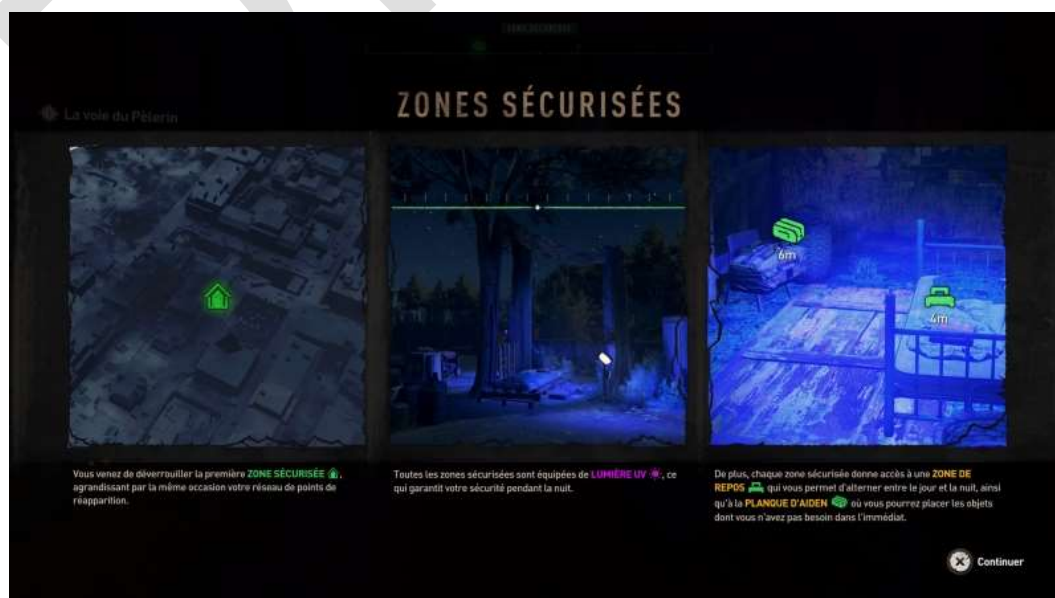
ZONES SÉCURISÉES

La voie du Pèlerin

ZONES SÉCURISÉES

6m

4m

Vous venez de déverrouiller la première ZONE SÉCURISÉE, agrandissant par la même occasion votre réseau de points de réapparition.

Toutes les zones sécurisées sont équipées de LUMIÈRE UV, ce qui garantit votre sécurité pendant la nuit.

De plus, chaque zone sécurisée donne accès à une ZONE DE REPOS qui vous permet d'alterner entre le jour et la nuit, ainsi qu'à la PLANQUE D'AIDEN où vous pourrez placer les objets dont vous n'avez pas besoin dans l'immédiat.

Continuer